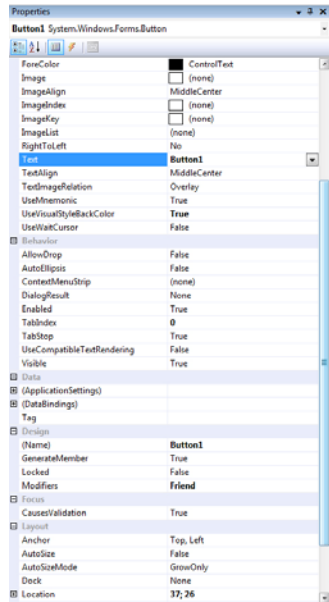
Properties

Button1 System.Windows.Forms.Button

| | |
|---|---|
| ForeColor | ControlText |
| Image | (none) |
| ImageAlign | MiddleCenter |
| ImageIndex | (none) |
| ImageKey | (none) |
| ImageList | (none) |
| RightToLeft | No |
| Text | Button1 |
| TextAlign | MiddleCenter |
| TextImageRelation | Overlay |
| UseMnemonic | True |
| UseVisualStyleBackColor | True |
| UseWaitCursor | False |
| Behavior | |
| AllowDrop | False |
| AutoEllipsis | False |
| ContextMenuStrip | (none) |
| DialogResult | None |
| Enabled | True |
| TabIndex | 0 |
| TabStop | True |
| UseCompatibleTextRendering | False |
| Visible | True |
| Data | |
| (ApplicationSettings) | |
| (DataBindings) | |
| Tag | |
| Design | |
| (Name) | Button1 |
| GenerateMember | True |
| Locked | False |
| Modifiers | Friend |
| Focus | |
| CausesValidation | True |
| Layout | |
| Anchor | Top, Left |
| AutoSize | False |
| AutoSizeMode | GrowOnly |
| Dock | None |
| Location | 37; 26 |